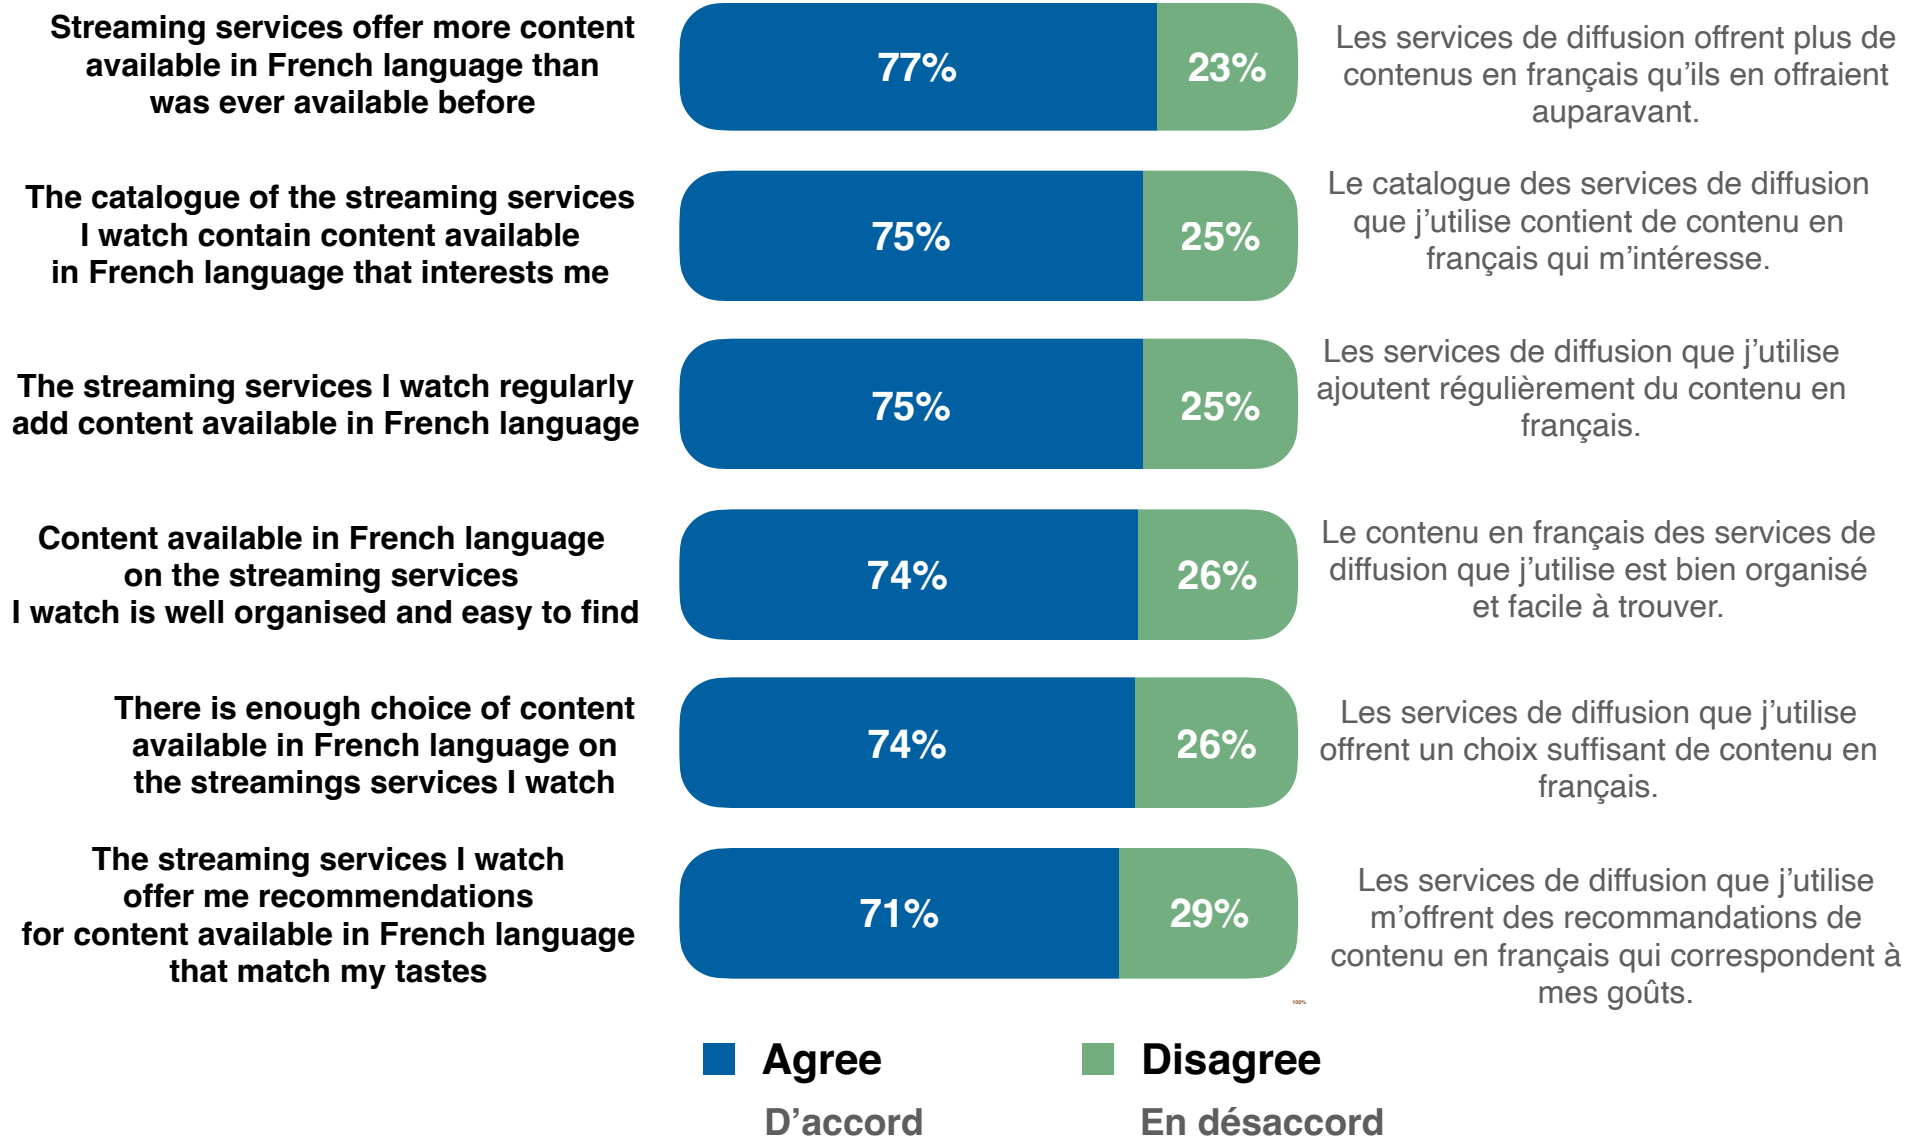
Streaming services offer more content available in French language than was ever available before

77% 23%

Les services de diffusion offrent plus de contenus en français qu'ils en offraient auparavant.

The catalogue of the streaming services I watch contain content available in French language that interests me

75% 25%

Le catalogue des services de diffusion que j'utilise contient de contenu en français qui m'intéresse.

The streaming services I watch regularly add content available in French language

75% 25%

Les services de diffusion que j'utilise ajoutent régulièrement du contenu en français.

Content available in French language on the streaming services I watch is well organised and easy to find

74% 26%

Le contenu en français des services de diffusion que j'utilise est bien organisé et facile à trouver.

There is enough choice of content available in French language on the streamings services I watch

74% 26%

Les services de diffusion que j'utilise offrent un choix suffisant de contenu en français.

The streaming services I watch offer me recommendations for content available in French language that match my tastes

71% 29%

Les services de diffusion que j'utilise m'offrent des recommandations de contenu en français qui correspondent à mes goûts.

100%

Agree
D'accord

Disagree
En désaccord